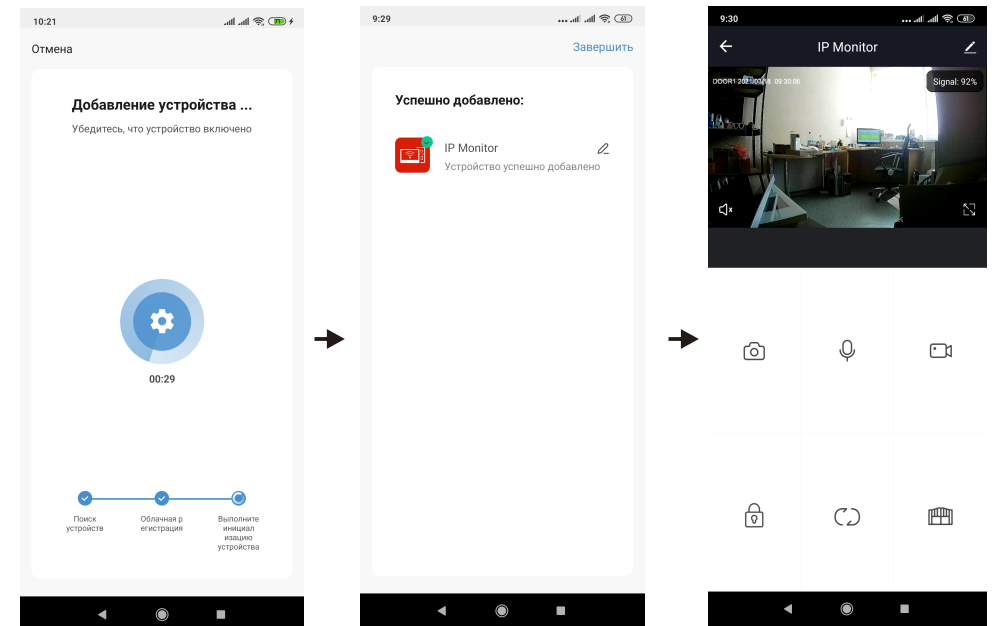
10:21

Отмена

Добавление устройства ...

Убедитесь, что устройство включено

00:29

Поиск устройств

Облачная регистрация

Выполните инициализацию устройства

9:29

Завершить

Успешно добавлено:

IP Monitor

Устройство успешно добавлено

9:30

IP Monitor

DOOR1 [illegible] 09:30:06

Signal: 92%